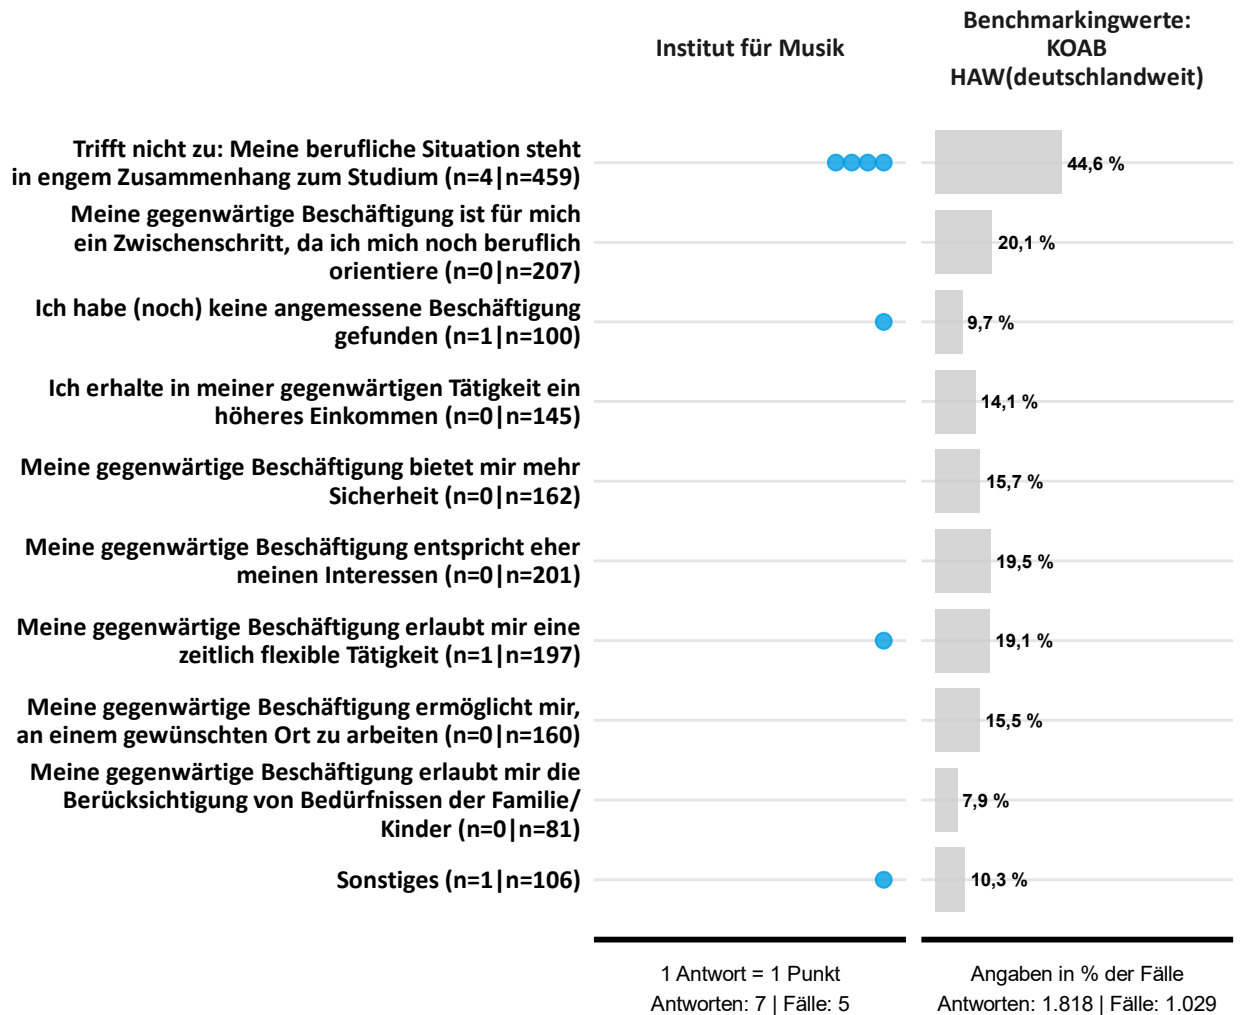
Institut für Musik

Benchmarkingwerte: KOAB HAW(deutschlandweit)

Trifft nicht zu: Meine berufliche Situation steht in engem Zusammenhang zum Studium (n=4|n=459)
44,6 %

Meine gegenwärtige Beschäftigung ist für mich ein Zwischenschritt, da ich mich noch beruflich orientiere (n=0|n=207)
20,1 %

Ich habe (noch) keine angemessene Beschäftigung gefunden (n=1|n=100)
9,7 %

Ich erhalte in meiner gegenwärtigen Tätigkeit ein höheres Einkommen (n=0|n=145)
14,1 %

Meine gegenwärtige Beschäftigung bietet mir mehr Sicherheit (n=0|n=162)
15,7 %

Meine gegenwärtige Beschäftigung entspricht eher meinen Interessen (n=0|n=201)
19,5 %

Meine gegenwärtige Beschäftigung erlaubt mir eine zeitlich flexible Tätigkeit (n=1|n=197)
19,1 %

Meine gegenwärtige Beschäftigung ermöglicht mir, an einem gewünschten Ort zu arbeiten (n=0|n=160)
15,5 %

Meine gegenwärtige Beschäftigung erlaubt mir die Berücksichtigung von Bedürfnissen der Familie/ Kinder (n=0|n=81)
7,9 %

Sonstiges (n=1|n=106)
10,3 %

1 Antwort = 1 Punkt
Antworten: 7 | Fälle: 5

Angaben in % der Fälle
Antworten: 1.818 | Fälle: 1.029